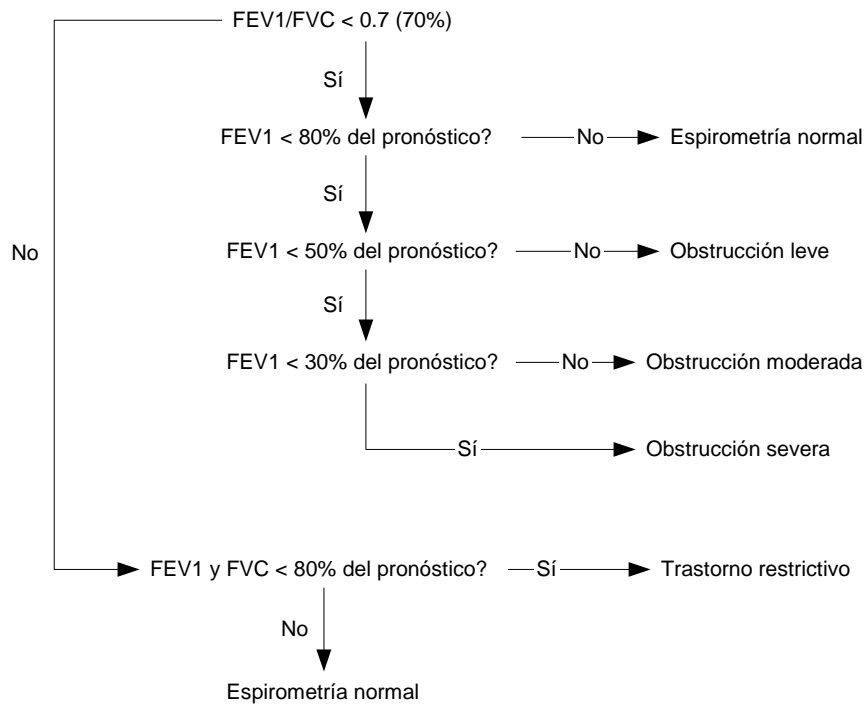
FEV1/FVC < 0.7 (70%)

Sí

FEV1 < 80% del pronóstico? No Espirometría normal

Sí

FEV1 < 50% del pronóstico? No Obstrucción leve

Sí

FEV1 < 30% del pronóstico? No Obstrucción moderada

Sí Obstrucción severa

No

FEV1 y FVC < 80% del pronóstico? Sí Trastorno restrictivo

No

Espirometría normal